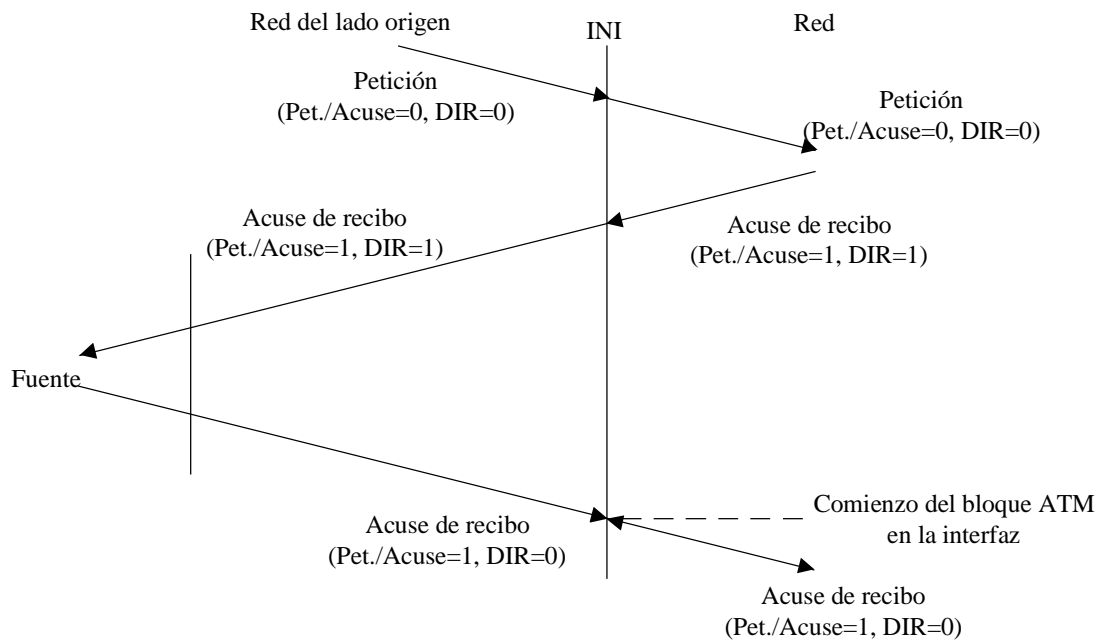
Red del lado origen

INI

Red

Petición
(Pet./Acuse=0, DIR=0)

Petición
(Pet./Acuse=0, DIR=0)

Acuse de recibo
(Pet./Acuse=1, DIR=1)

Acuse de recibo
(Pet./Acuse=1, DIR=1)

Fuente

Comienzo del bloque ATM en la interfaz

Acuse de recibo
(Pet./Acuse=1, DIR=0)

Acuse de recibo
(Pet./Acuse=1, DIR=0)